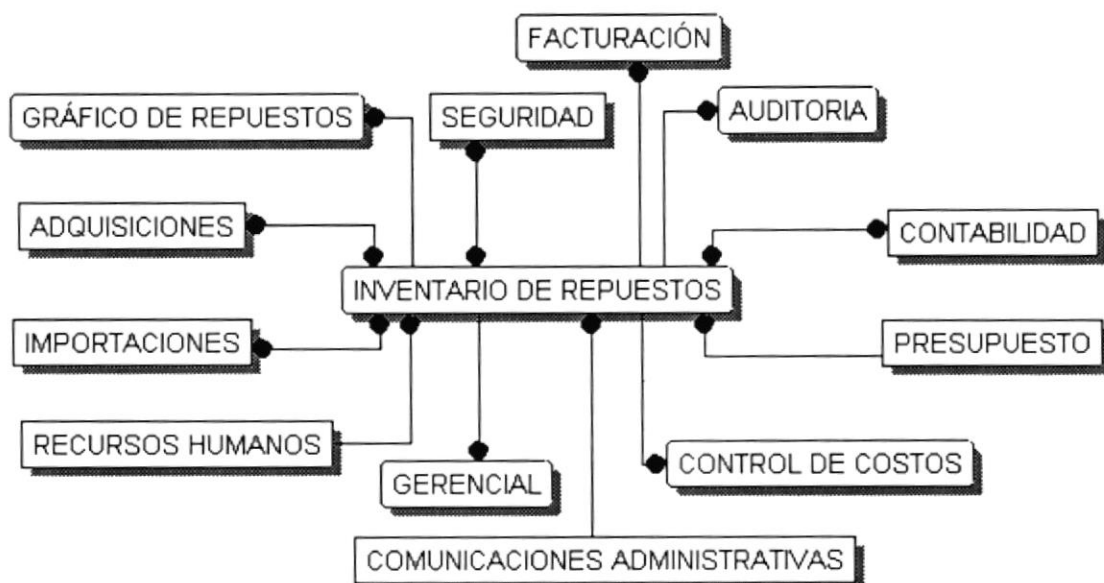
FACTURACIÓN

GRÁFICO DE REPUESTOS

SEGURIDAD

AUDITORIA

ADQUISICIONES

CONTABILIDAD

INVENTARIO DE REPUESTOS

IMPORTACIONES

PRESUPUESTO

RECURSOS HUMANOS

GERENCIAL

CONTROL DE COSTOS

COMUNICACIONES ADMINISTRATIVAS